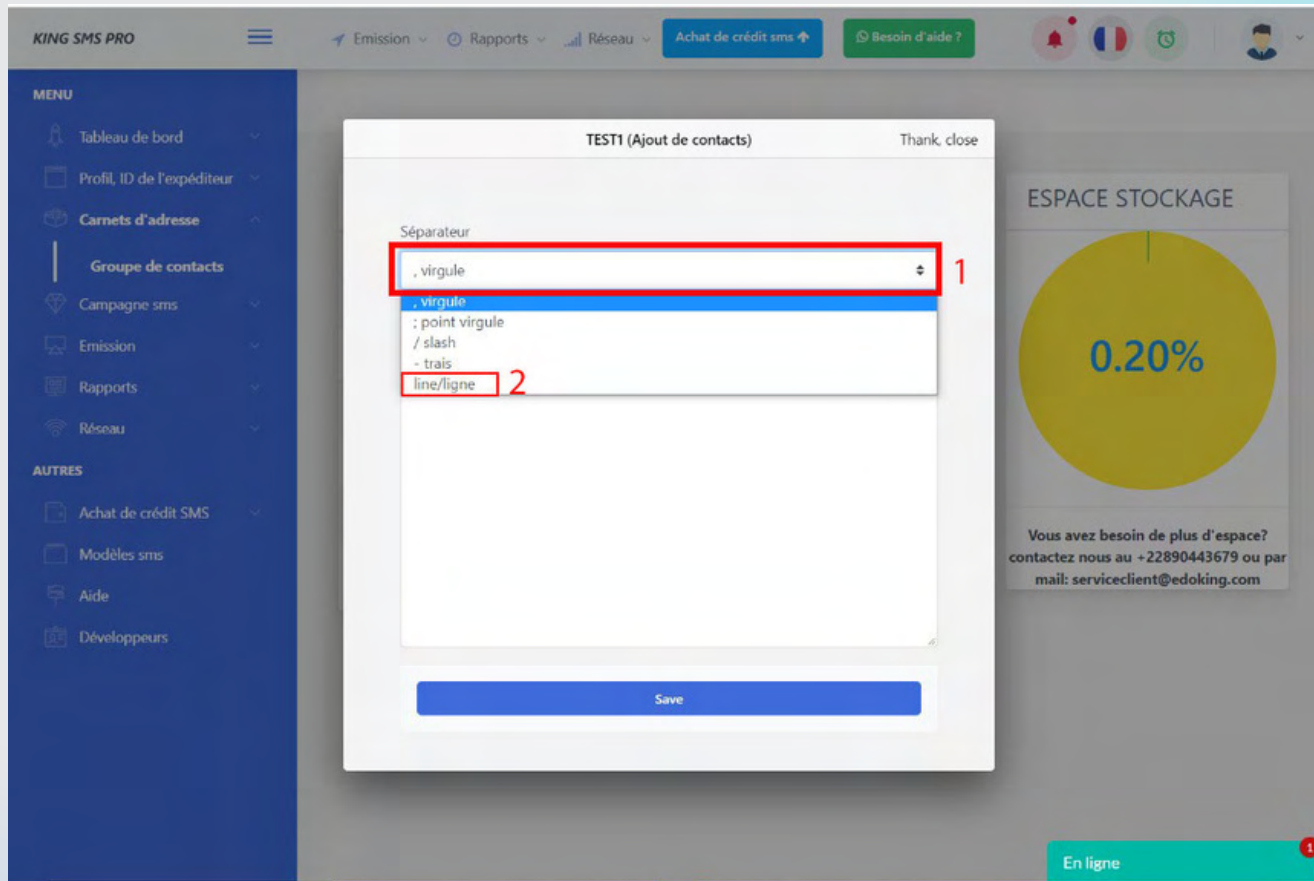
KING SMS PRO

Emission Rapports Réseau Achat de crédit sms Besoin d'aide ?

MENU

Tableau de bord

Profil, ID de l'expéditeur

Carnets d'adresse

Groupe de contacts

Campagne sms

Emission

Rapports

Réseau

AUTRES

Achat de crédit SMS

Modèles sms

Aide

Développeurs

TEST1 (Ajout de contacts)

Thank, close

Séparateur

, virgule

1

, virgule

; point virgule

/ slash

- trais

line/ligne

2

Save

ESPACE STOCKAGE

0.20%

Vous avez besoin de plus d'espace? contactez nous au +22890443679 ou par mail: serviceclient@edoking.com

En ligne

1